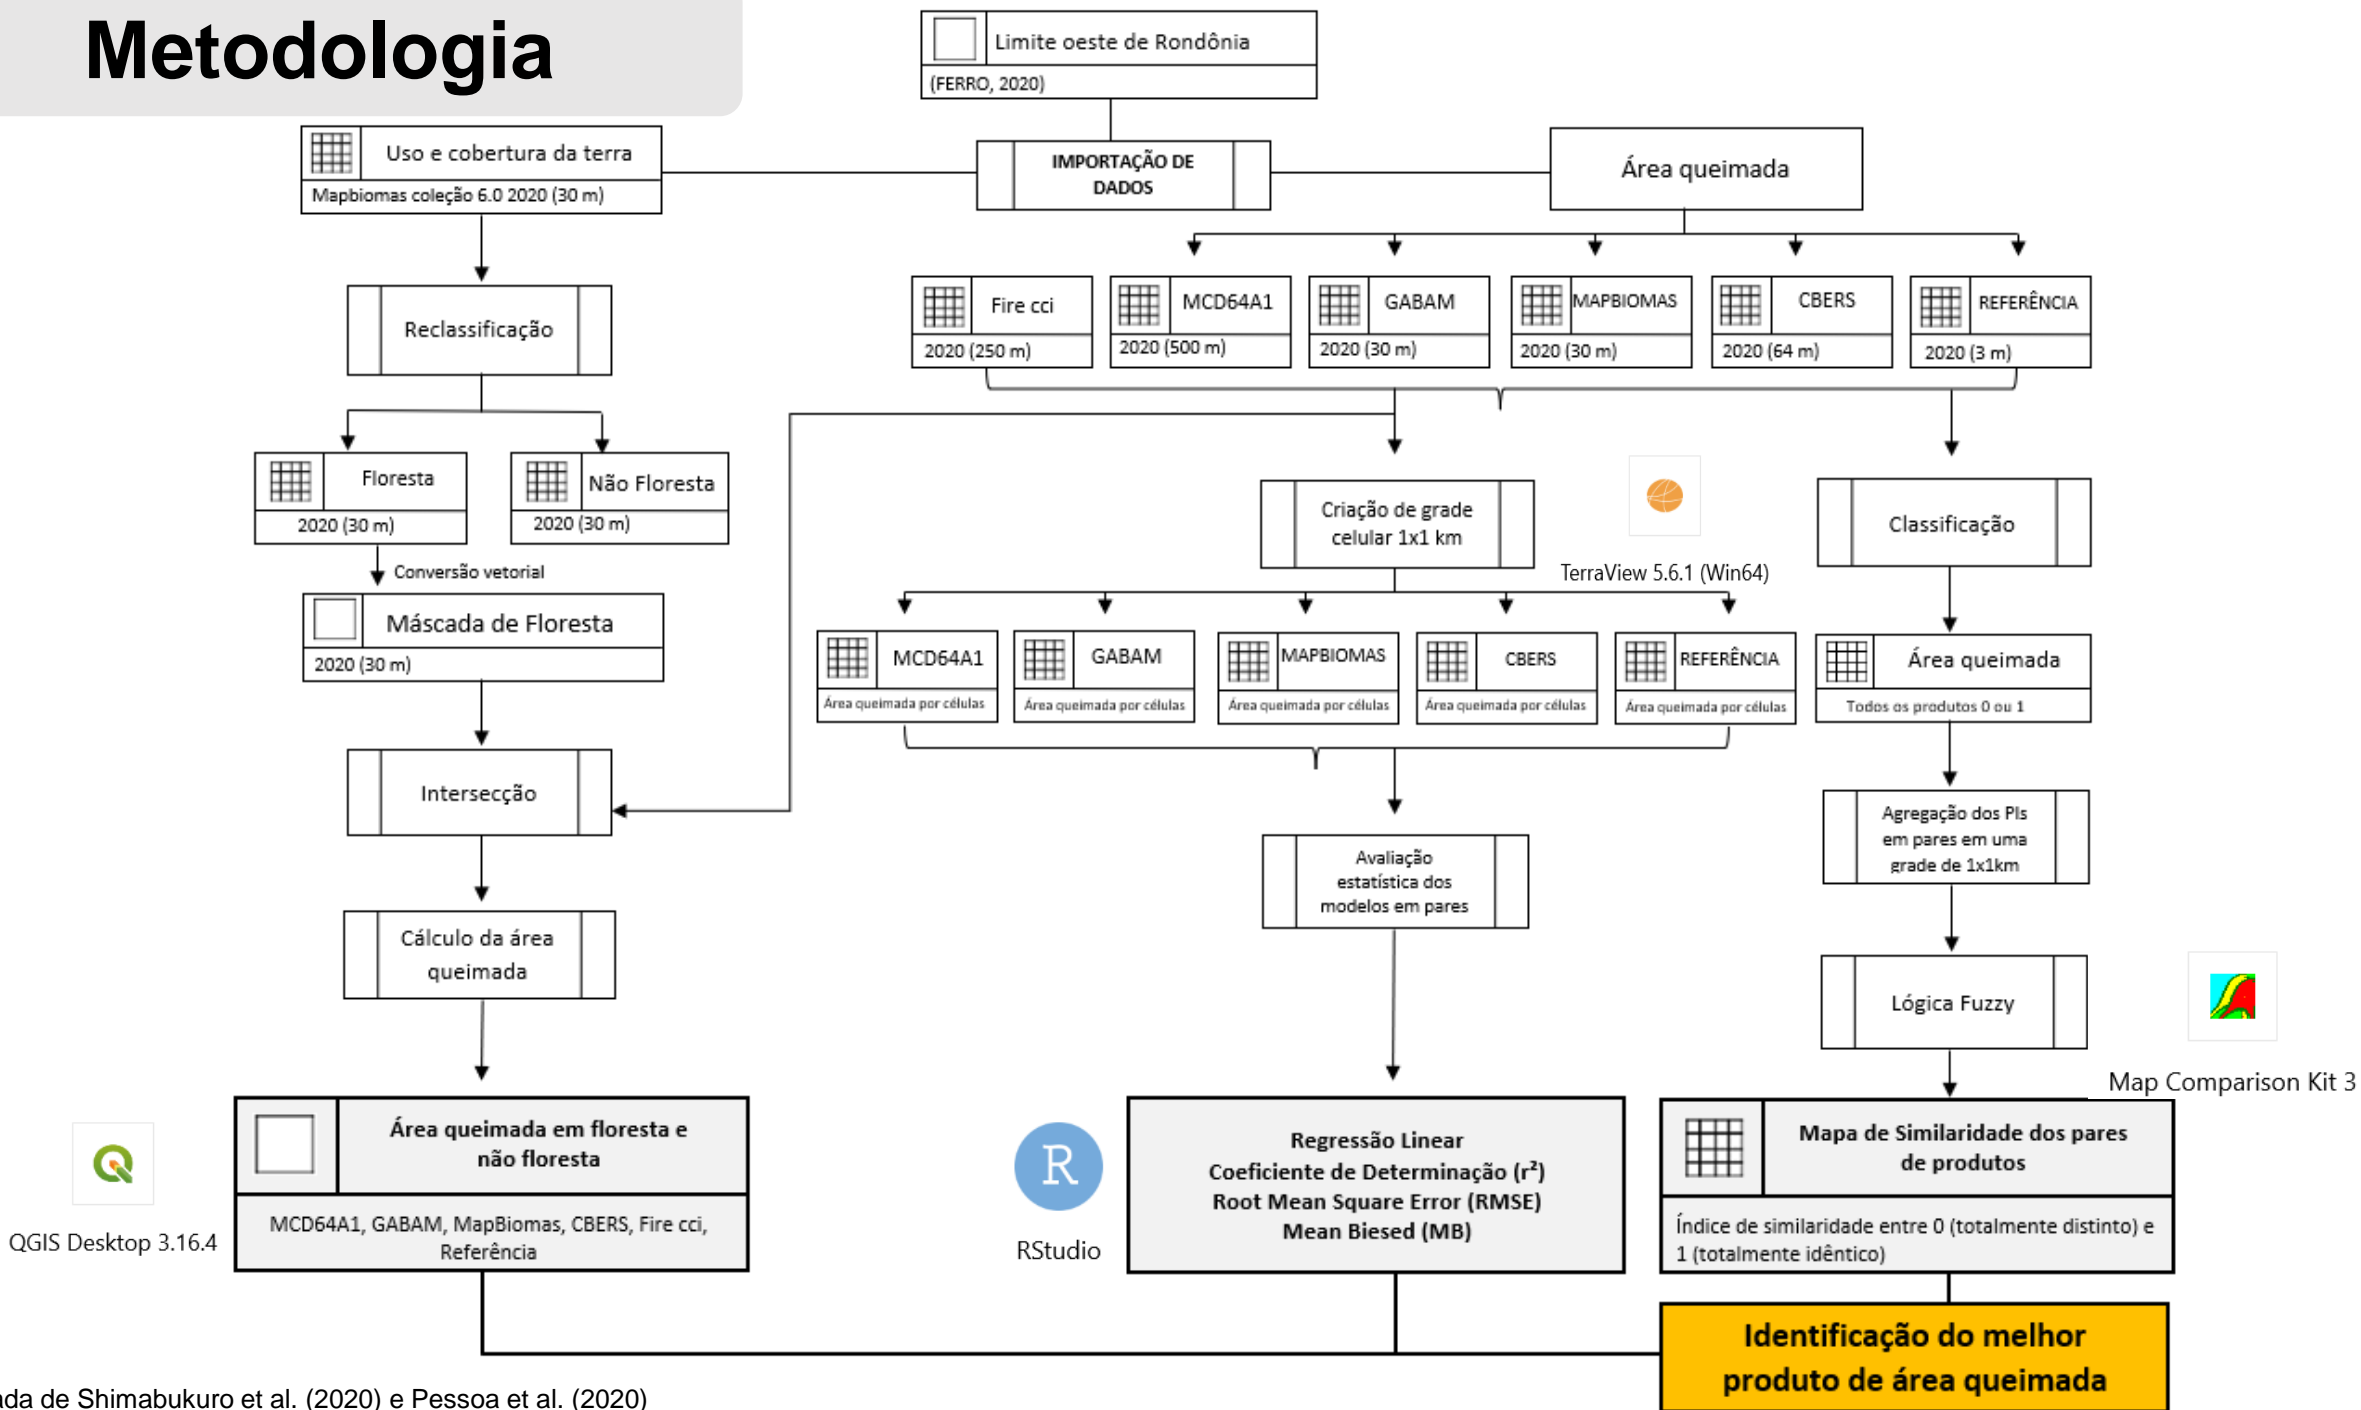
Metodologia

Limite oeste de Rondônia
(FERRO, 2020)

Uso e cobertura da terra
Mapbiomas coleção 6.0 2020 (30 m)

IMPORTAÇÃO DE DADOS

Área queimada

Fire cci
2020 (250 m)

MCD64A1
2020 (500 m)

GABAM
2020 (30 m)

MAPBIOMAS
2020 (30 m)

CBERS
2020 (64 m)

REFERÊNCIA
2020 (3 m)

Reclassificação

Floresta
2020 (30 m)

Não Floresta
2020 (30 m)

Conversão vetorial

Máscada de Floresta
2020 (30 m)

Criação de grade celular 1x1 km

TerraView 5.6.1 (Win64)

Classificação

MCD64A1
Área queimada por células

GABAM
Área queimada por células

MAPBIOMAS
Área queimada por células

CBERS
Área queimada por células

REFERÊNCIA
Área queimada por células

Área queimada
Todos os produtos 0 ou 1

Intersecção

Avaliação estatística dos modelos em pares

Agregação dos PIs em pares em uma grade de 1x1km

Cálculo da área queimada

Lógica Fuzzy

Map Comparison Kit 3

Área queimada em floresta e não floresta
MCD64A1, GABAM, MapBiomas, CBERS, Fire cci, Referência

QGIS Desktop 3.16.4

R
RStudio

Regressão Linear
Coeficiente de Determinação ($r^2$)
Root Mean Square Error (RMSE)
Mean Biesed (MB)

Mapa de Similaridade dos pares de produtos
Índice de similaridade entre 0 (totalmente distinto) e 1 (totalmente idêntico)

Identificação do melhor produto de área queimada

ada de Shimabukuro et al. (2020) e Pessoa et al. (2020)